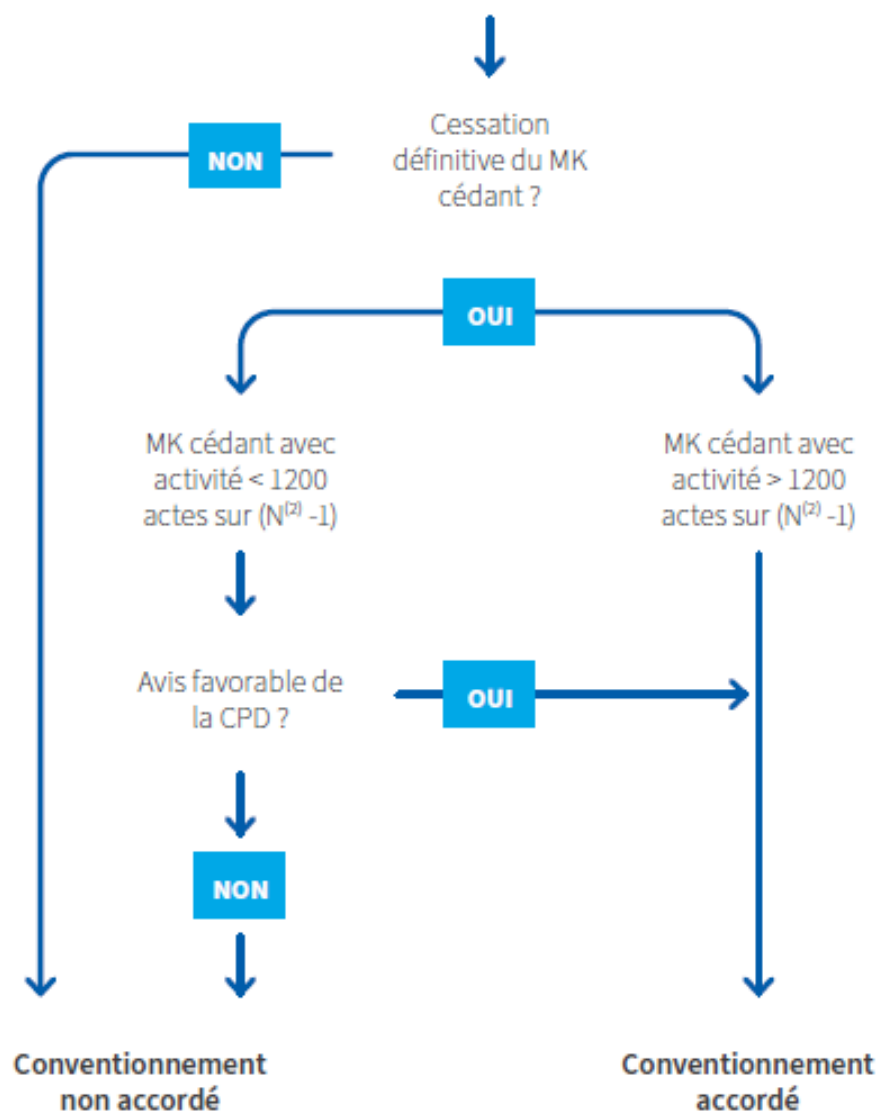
Cessation définitive du MK cédant ?

NON

OUI

MK cédant avec activité < 1200 actes sur (N$^{(2)}$ -1)

MK cédant avec activité > 1200 actes sur (N$^{(2)}$ -1)

Avis favorable de la CPD ?

OUI

NON

Conventionnement non accordé

Conventionnement accordé